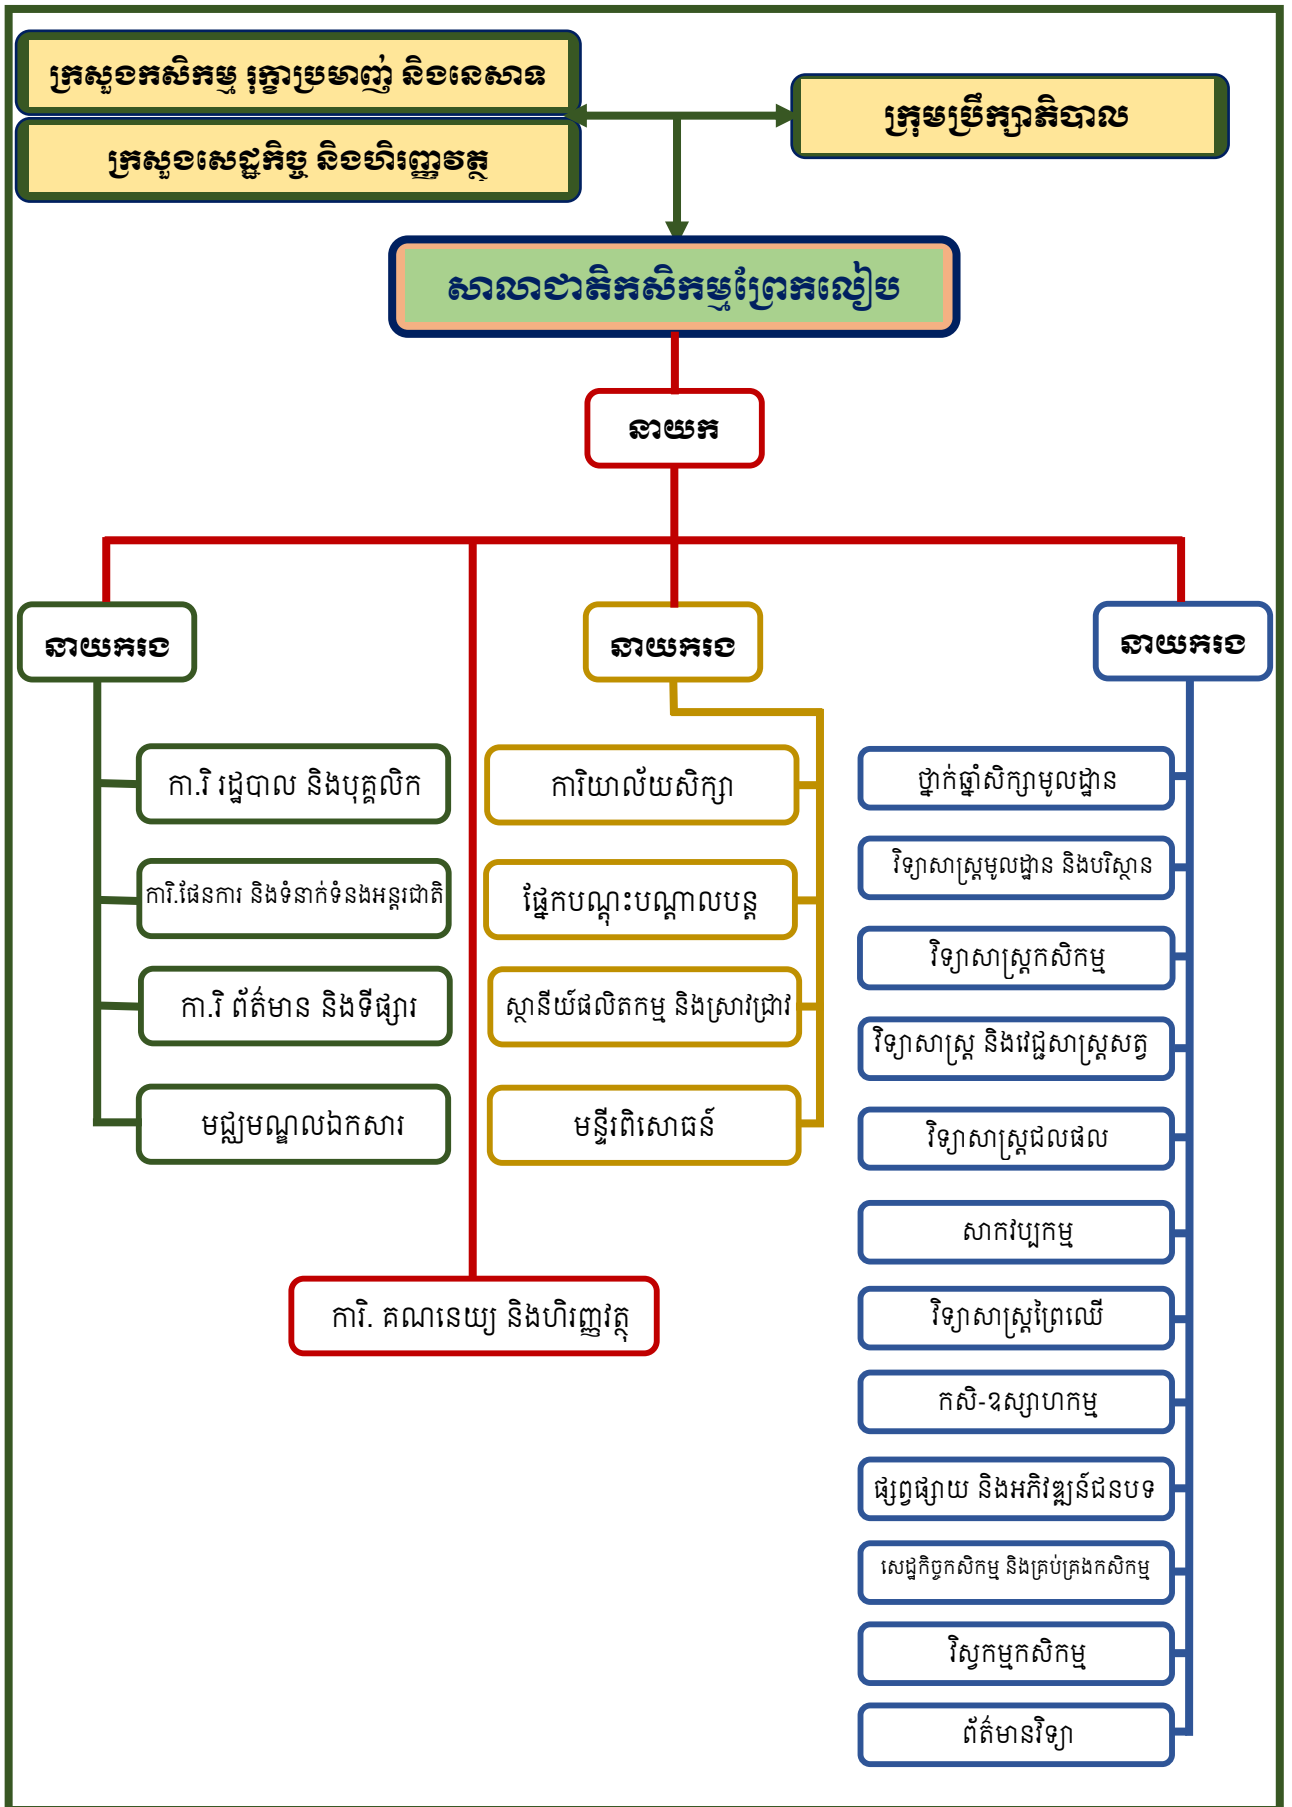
ក្រសួងកសិកម្ម រុក្ខាប្រមាញ់ និងនេសាទ

ក្រសួងសេដ្ឋកិច្ច និងហិរញ្ញវត្ថុ

ក្រុមប្រឹក្សាភិបាល

សាលាជាតិកសិកម្មព្រែកលៀប

នាយក

នាយករង

នាយករង

នាយករង

កា.រិ រដ្ឋបាល និងបុគ្គលិក

កា.រិ.ផែនការ និងទំនាក់ទំនងអន្តរជាតិ

កា.រិ ព័ត៌មាន និងទីផ្សារ

មជ្ឈមណ្ឌលឯកសារ

ការិយាល័យសិក្សា

ផ្នែកបណ្តុះបណ្តាលបន្ត

ស្ថានីយ៍ផលិតកម្ម និងស្រាវជ្រាវ

មន្ទីរពិសោធន៍

ថ្នាក់ឆ្នាំសិក្សាមូលដ្ឋាន

វិទ្យាសាស្ត្រមូលដ្ឋាន និងបរិស្ថាន

វិទ្យាសាស្ត្រកសិកម្ម

វិទ្យាសាស្ត្រ និងវេជ្ជសាស្ត្រសត្វ

វិទ្យាសាស្ត្រជលផល

សាកវប្បកម្ម

វិទ្យាសាស្ត្រព្រៃឈើ

កសិ-ឧស្សាហកម្ម

ផ្សព្វផ្សាយ និងអភិវឌ្ឍន៍ជនបទ

សេដ្ឋកិច្ចកសិកម្ម និងគ្រប់គ្រងកសិកម្ម

វិស្វកម្មកសិកម្ម

ព័ត៌មានវិទ្យា

កា.រិ. គណនេយ្យ និងហិរញ្ញវត្ថុ